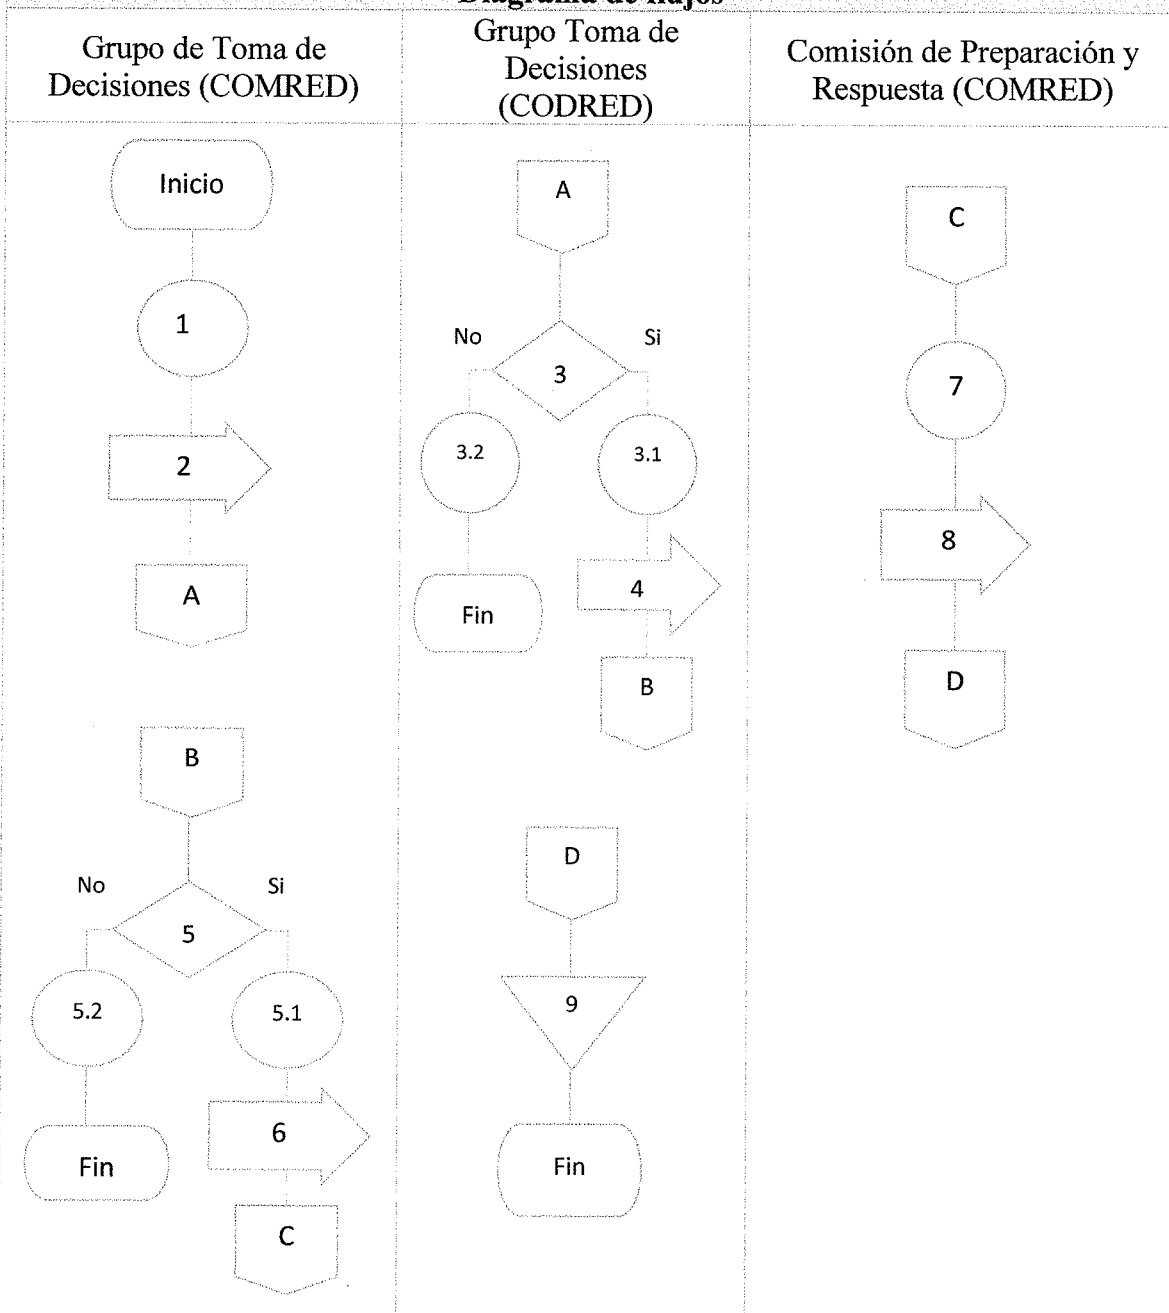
Diagrama de flujos

| Grupo de Toma de Decisiones (COMRED) | Grupo Toma de Decisiones (CODRED) | Comisión de Preparación y Respuesta (COMRED) |
|---|---|---|
| Inicio | A | C |
| 1 | No | 7 |
| 2 | 3 | 8 |
| A | Si | D |
| B | 3.2 | |
| No | 3.1 | |
| 5 | Fin | |
| Si | 4 | |
| 5.2 | B | |
| 5.1 | D | |
| Fin | 9 | |
| 6 | Fin | |
| C | | |